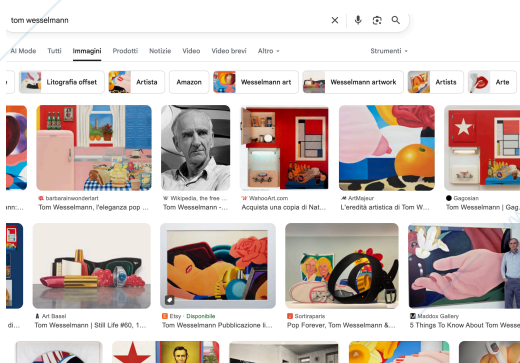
tom wesselmann

AI Mode Tutti Immagini Prodotti Notizie Video Video brevi Altro

Strumenti

Litografia offset Artista Amazon Wesselmann art Wesselmann artwork Artists Arte

barbarainwonderlart
Tom Wesselmann, l'eleganza pop ...

Wikipedia, the free ...
Tom Wesselmann - ...

WahooArt.com
Acquista una copia di Nat...

ArtMajeur
L'eredità artistica di Tom ...

Gagosian
Tom Wesselmann | Gag...

Art Basel
Tom Wesselmann | Still Life #60, 1...

Etsy · Disponibile
Tom Wesselmann Pubblicazione li...

Sortiraparis
Pop Forever, Tom Wesselmann &...

Maddox Gallery
5 Things To Know About Tom Wessel...